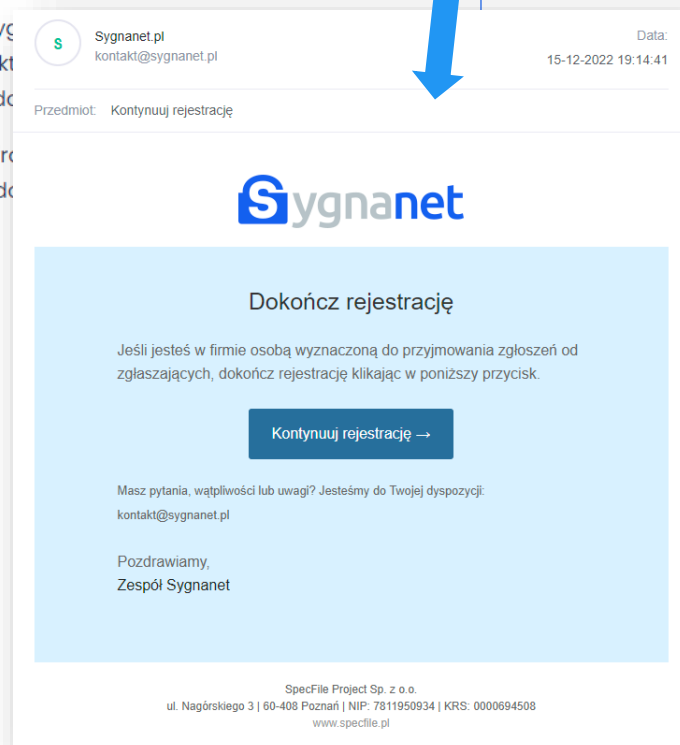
S

Sygnanet.pl
kontakt@sygnanet.pl

Data:
15-12-2022 19:14:41

Przedmiot: Kontynuuj rejestrację

Sygnanet

Dokończ rejestrację

Jeśli jesteś w firmie osobą wyznaczoną do przyjmowania zgłoszeń od zgłaszających, dokończ rejestrację klikając w poniższy przycisk.

Kontynuuj rejestrację →

Masz pytania, wątpliwości lub uwagi? Jesteśmy do Twojej dyspozycji: kontakt@sygnanet.pl

Pozdrawiamy,
Zespół Sygnanet

SpecFile Project Sp. z o.o.
ul. Nagórskiego 3 | 60-408 Poznań | NIP: 7811950934 | KRS: 0000694508
www.specfile.pl